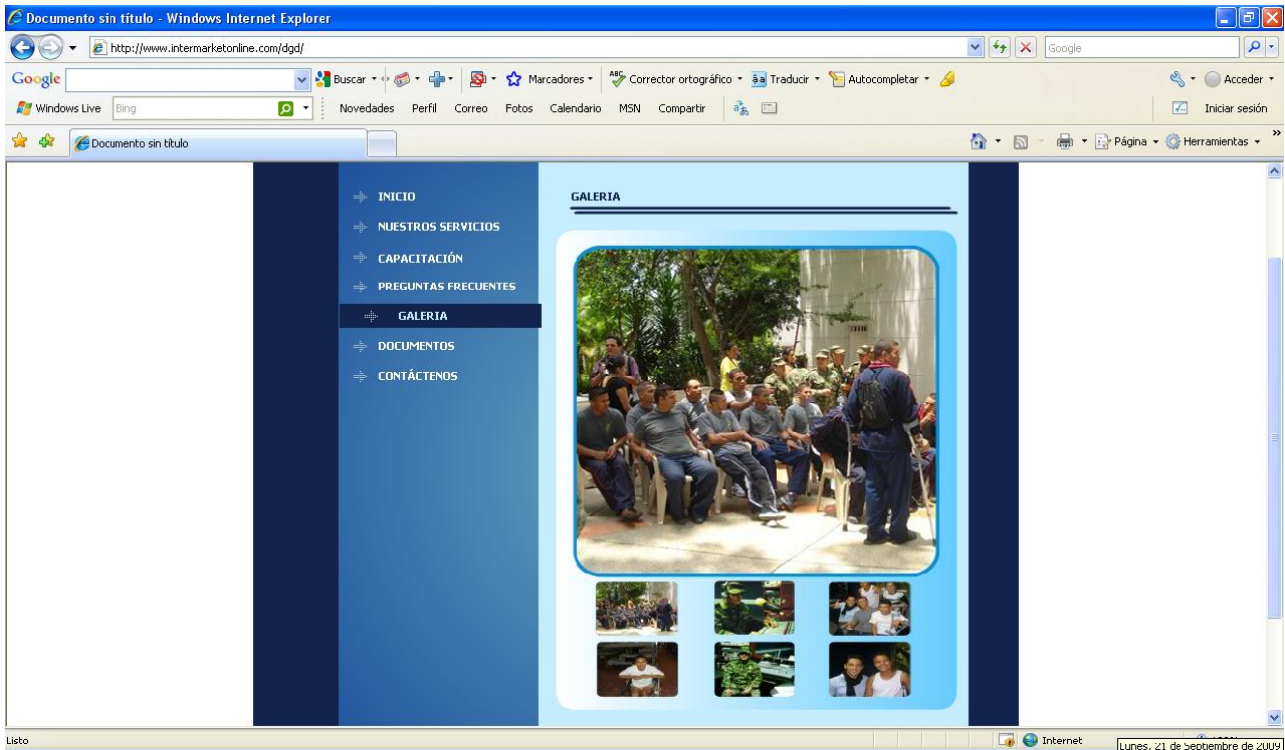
Documento sin título - Windows Internet Explorer

http://www.intermarketonline.com/dgd/

Google

Google Buscar Marcadores Corrector ortográfico Traducir Autocompletar Acceder

Windows Live Bing Novedades Perfil Correo Fotos Calendario MSN Compartir Iniciar sesión

Documento sin título

Página Herramientas

INICIO
NUESTROS SERVICIOS
CAPACITACIÓN
PREGUNTAS FRECUENTES
GALERIA
DOCUMENTOS
CONTÁCTENOS

GALERIA

Listo

Internet

Lunes, 21 de Septiembre de 2009